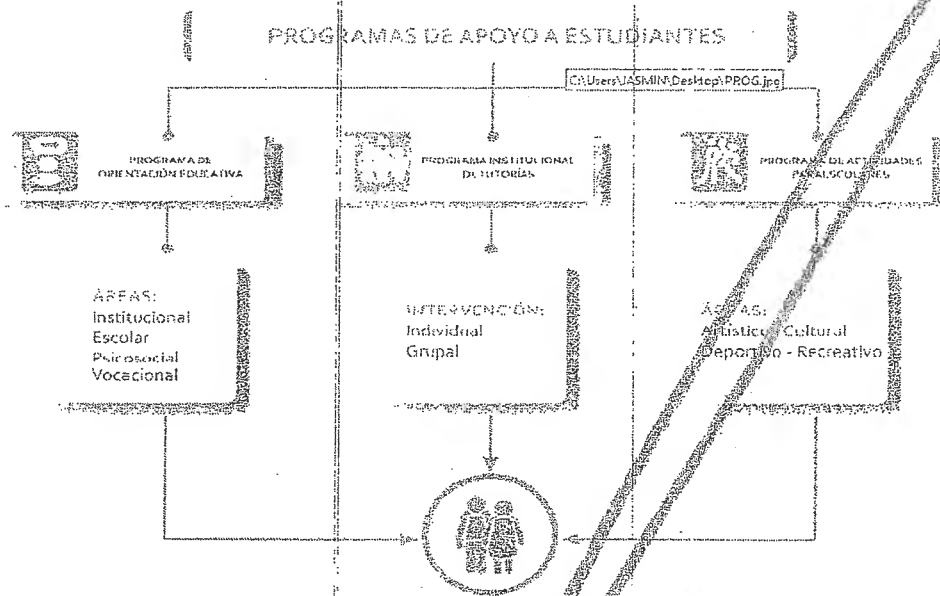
PROGRAMAS DE APOYO A ESTUDIANTES

C:\Users\JASMIN\Desktop\PROG.jpg

PROGRAMA DE ORIENTACIÓN EDUCATIVA

PROGRAMA INSTITUCIONAL DE TUTORÍAS

PROGRAMA DE ACTIVIDADES PARAESCOLARES

ÁREAS:
Institucional
Escolar
Psicosocial
Vocacional

INTERVENCIÓN:
Individual
Grupal

ÁREAS:
Artístico - Cultural
Deportivo - Recreativo